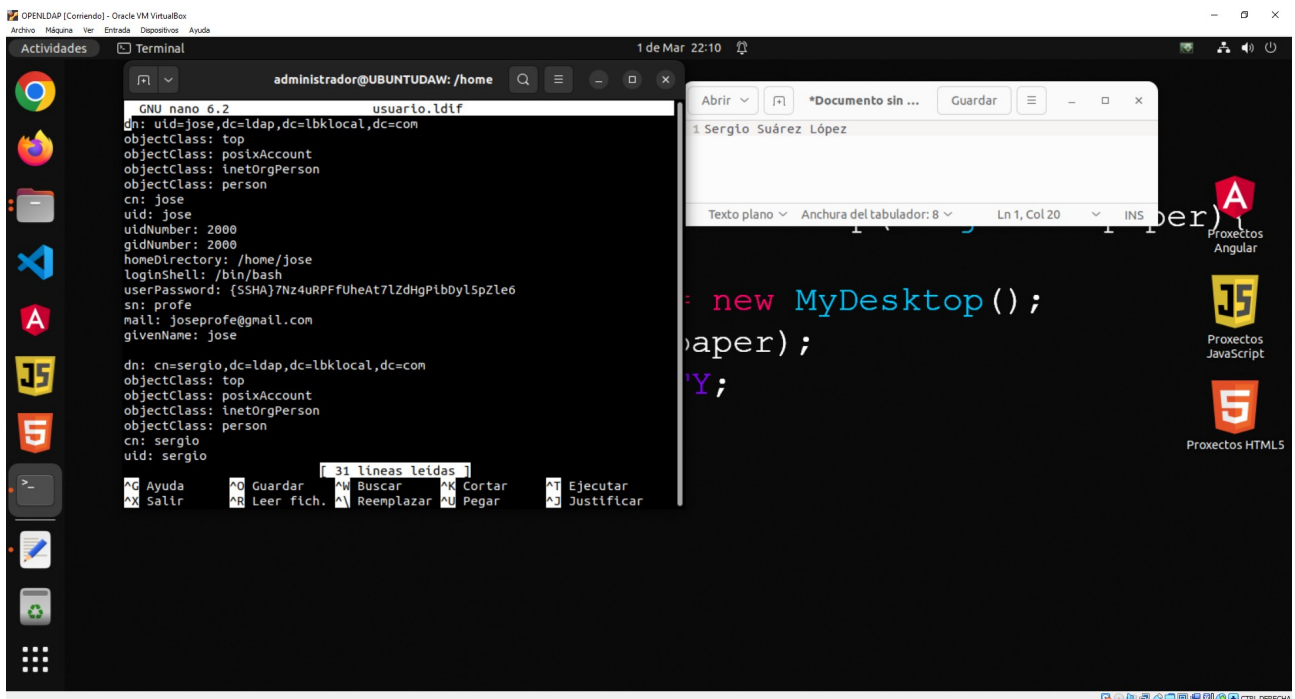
OPENLDAP [Corriendo] - Oracle VM VirtualBox
Archivo Máquina Ver Entrada Dispositivos Ayuda

Actividades Terminal 1 de Mar 22:10

administrador@UBUNTUDAW: /home

GNU nano 6.2 usuario.ldif
dn: uid=jose,dc=ldap,dc=lbklocal,dc=com
objectClass: top
objectClass: posixAccount
objectClass: inetOrgPerson
objectClass: person
cn: jose
uid: jose
uidNumber: 2000
gidNumber: 2000
homeDirectory: /home/jose
loginShell: /bin/bash
userPassword: {SSHA}7Nz4uRPFfUheAt7lZdHgPibDyl5pZle6
sn: profe
mail: joseprofe@gmail.com
givenName: jose

dn: cn=sergio,dc=ldap,dc=lbklocal,dc=com
objectClass: top
objectClass: posixAccount
objectClass: inetOrgPerson
objectClass: person
cn: sergio
uid: sergio
[ 31 líneas leídas ]
^G Ayuda ^O Guardar ^W Buscar ^K Cortar ^T Ejecutar
^X Salir ^R Leer fich. ^\ Reemplazar ^U Pegar ^J Justificar

Abrir *Documento sin ... Guardar
1 Sergio Suárez López
Texto plano Anchura del tabulador: 8 Ln 1, Col 20 INS

per)
new MyDesktop();
paper);
Y;

Proxectos Angular
Proxectos JavaScript
Proxectos HTML5
CTRL DERECHA